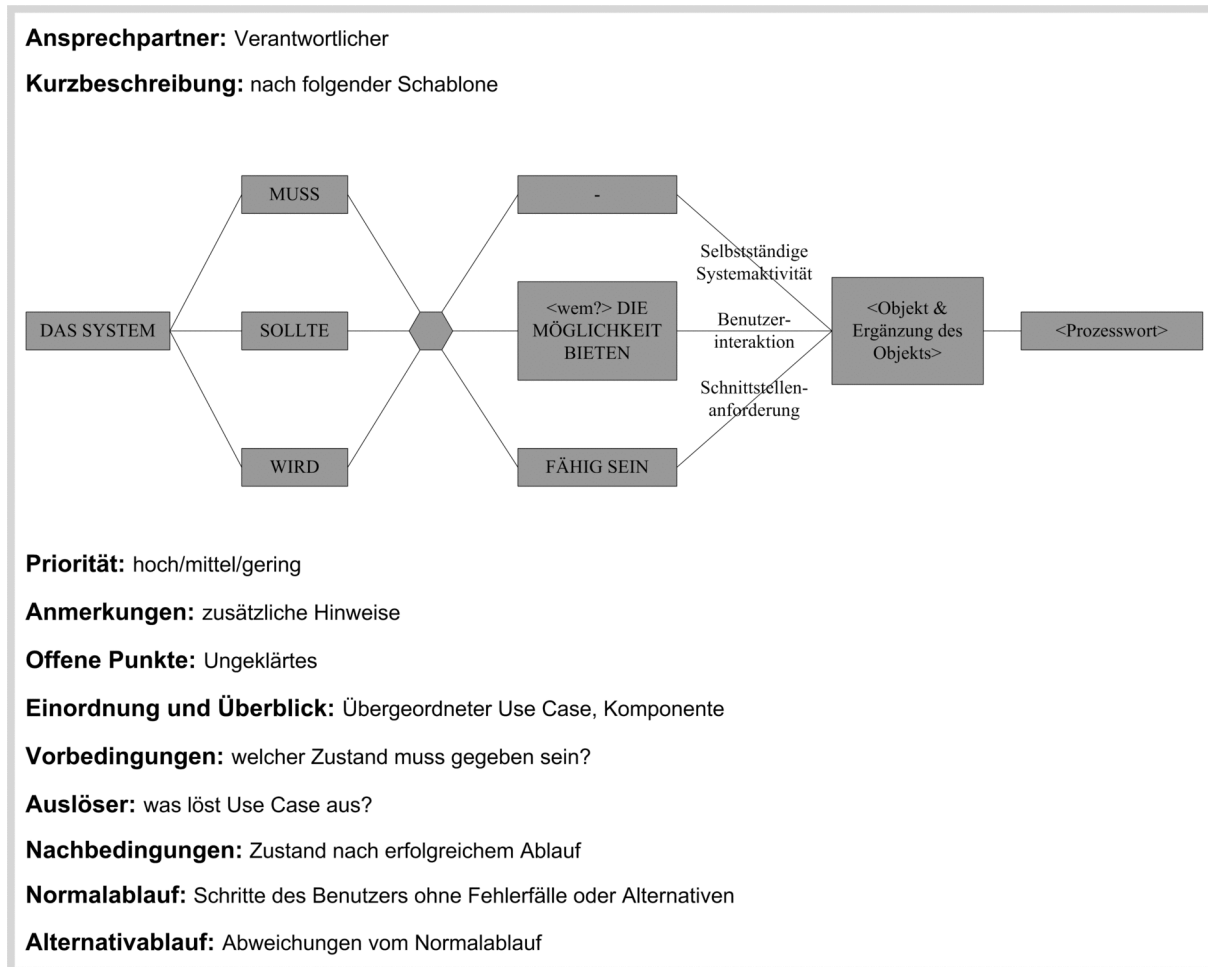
**Ansprechpartner:** Verantwortlicher

**Kurzbeschreibung:** nach folgender Schablone

DAS SYSTEM

MUSS

SOLLTE

WIRD

-

<wem?> DIE MÖGLICHKEIT BIETEN

FÄHIG SEIN

Selbstständige Systemaktivität

Benutzerinteraktion

Schnittstellenanforderung

<Objekt & Ergänzung des Objekts>

<Prozesswort>

**Priorität:** hoch/mittel/gering

**Anmerkungen:** zusätzliche Hinweise

**Offene Punkte:** Ungeklärtes

**Einordnung und Überblick:** Übergeordneter Use Case, Komponente

**Vorbedingungen:** welcher Zustand muss gegeben sein?

**Auslöser:** was löst Use Case aus?

**Nachbedingungen:** Zustand nach erfolgreichem Ablauf

**Normalablauf:** Schritte des Benutzers ohne Fehlerfälle oder Alternativen

**Alternativablauf:** Abweichungen vom Normalablauf